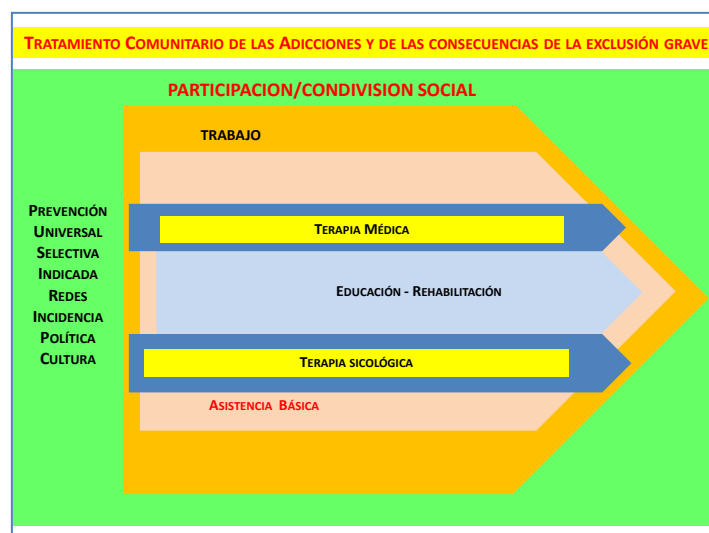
Tratamiento Comunitario de las Adicciones y de las consecuencias de la exclusión grave

PARTICIPACION/CONDIVISION SOCIAL

TRABAJO

Prevención
Universal
Selectiva
Indicada
Redes
Incidencia
Política
Cultura

Terapia Médica

Educación - Rehabilitación

Terapia sicológica

Asistencia Básica